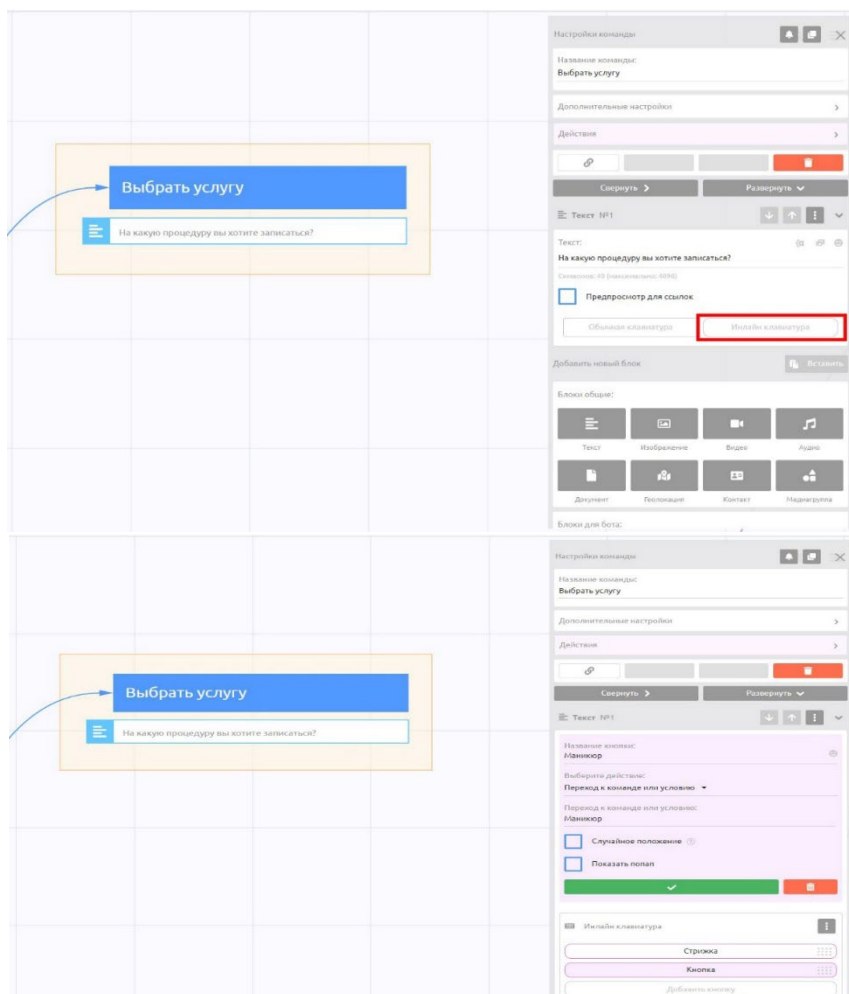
Выбрать услугу

На какую процедуру вы хотите записаться?

Настройки команды

Название команды:
Выбрать услугу

Дополнительные настройки

Действия

Свернуть

Развернуть

Текст №1

Текст:
На какую процедуру вы хотите записаться?

Символов: 39 (максимально: 4096)

Предпросмотр для ссылок

Обычная клавиатура

Инлайн клавиатура

Добавить новый блок

Вставить

Блоки общие:

Текст

Изображение

Видео

Аудио

Документ

Геолокация

Контакт

Медиагруппа

Блоки для бота:

Выбрать услугу

На какую процедуру вы хотите записаться?

Настройки команды

Название команды:
Выбрать услугу

Дополнительные настройки

Действия

Свернуть

Развернуть

Текст №1

Название кнопки:
Маникюр

Выберите действие:
Переход к команде или условию

Переход к команде или условию:
Маникюр

Случайное положение

Показать попап

Инлайн клавиатура

Стрижка

Кнопка

Добавить кнопку